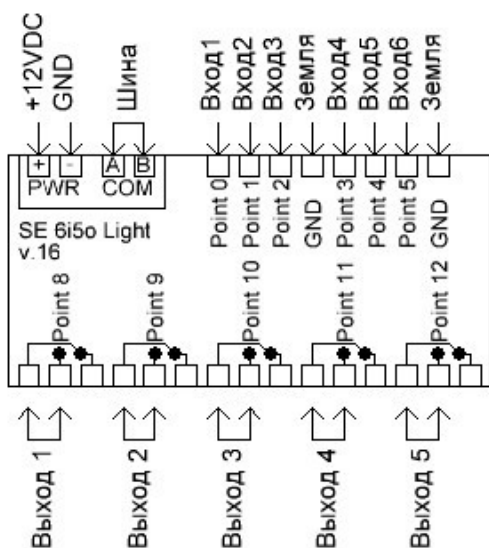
+12VDC
GND
Шина
Вход1
Вход2
Вход3
Земля
Вход4
Вход5
Вход6
Земля

+ - A B
PWR COM
Point 0
Point 1
Point 2
GND
Point 3
Point 4
Point 5
GND

SE 6i5o Light
v.16

Point 8
Point 9
Point 10
Point 11
Point 12

Выход 1
Выход 2
Выход 3
Выход 4
Выход 5